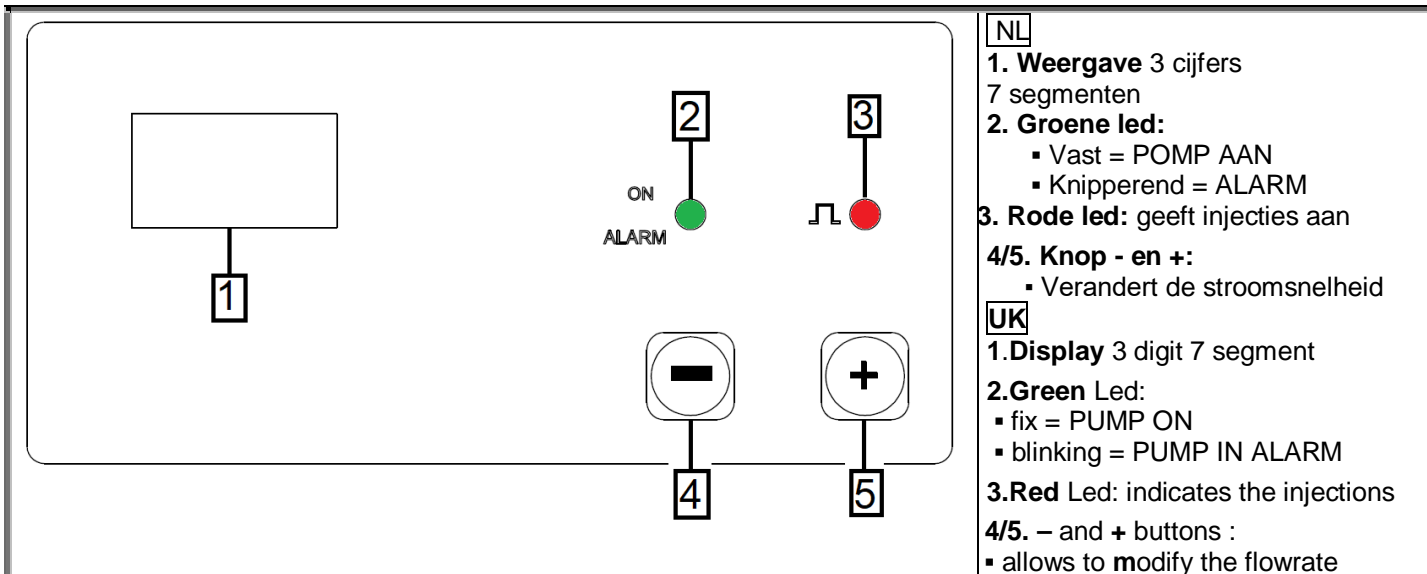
2

3

ON

ALARM

1

4

5

NL

**1. Weergave** 3 cijfers 7 segmenten

**2. Groene led:**

- Vast = POMP AAN
- Knipperend = ALARM

**3. Rode led:** geeft injecties aan

**4/5. Knop - en +:**

- Verandert de stroomsnelheid

**UK**

**1.Display** 3 digit 7 segment

**2.Green** Led:

- fix = PUMP ON
- blinking = PUMP IN ALARM

**3.Red** Led: indicates the injections

**4/5. –** and **+** buttons :

- allows to **m**odify the flowrate